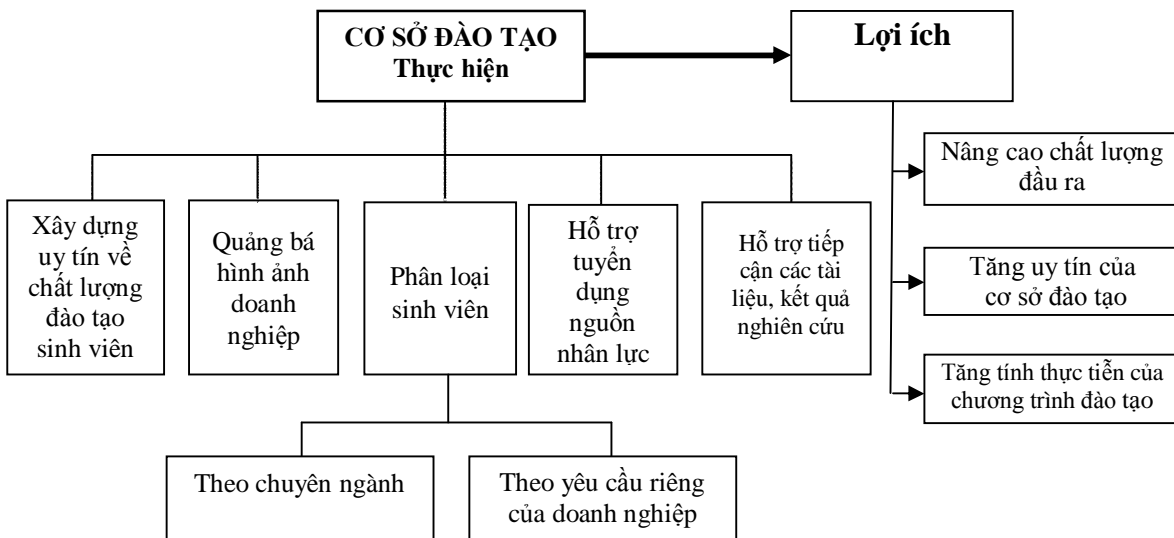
CƠ SỞ ĐÀO TẠO
Thực hiện

Lợi ích

Nâng cao chất lượng đầu ra

Tăng uy tín của cơ sở đào tạo

Tăng tính thực tiễn của chương trình đào tạo

Xây dựng uy tín về chất lượng đào tạo sinh viên

Quảng bá hình ảnh doanh nghiệp

Phân loại sinh viên

Hỗ trợ tuyển dụng nguồn nhân lực

Hỗ trợ tiếp cận các tài liệu, kết quả nghiên cứu

Theo chuyên ngành

Theo yêu cầu riêng của doanh nghiệp